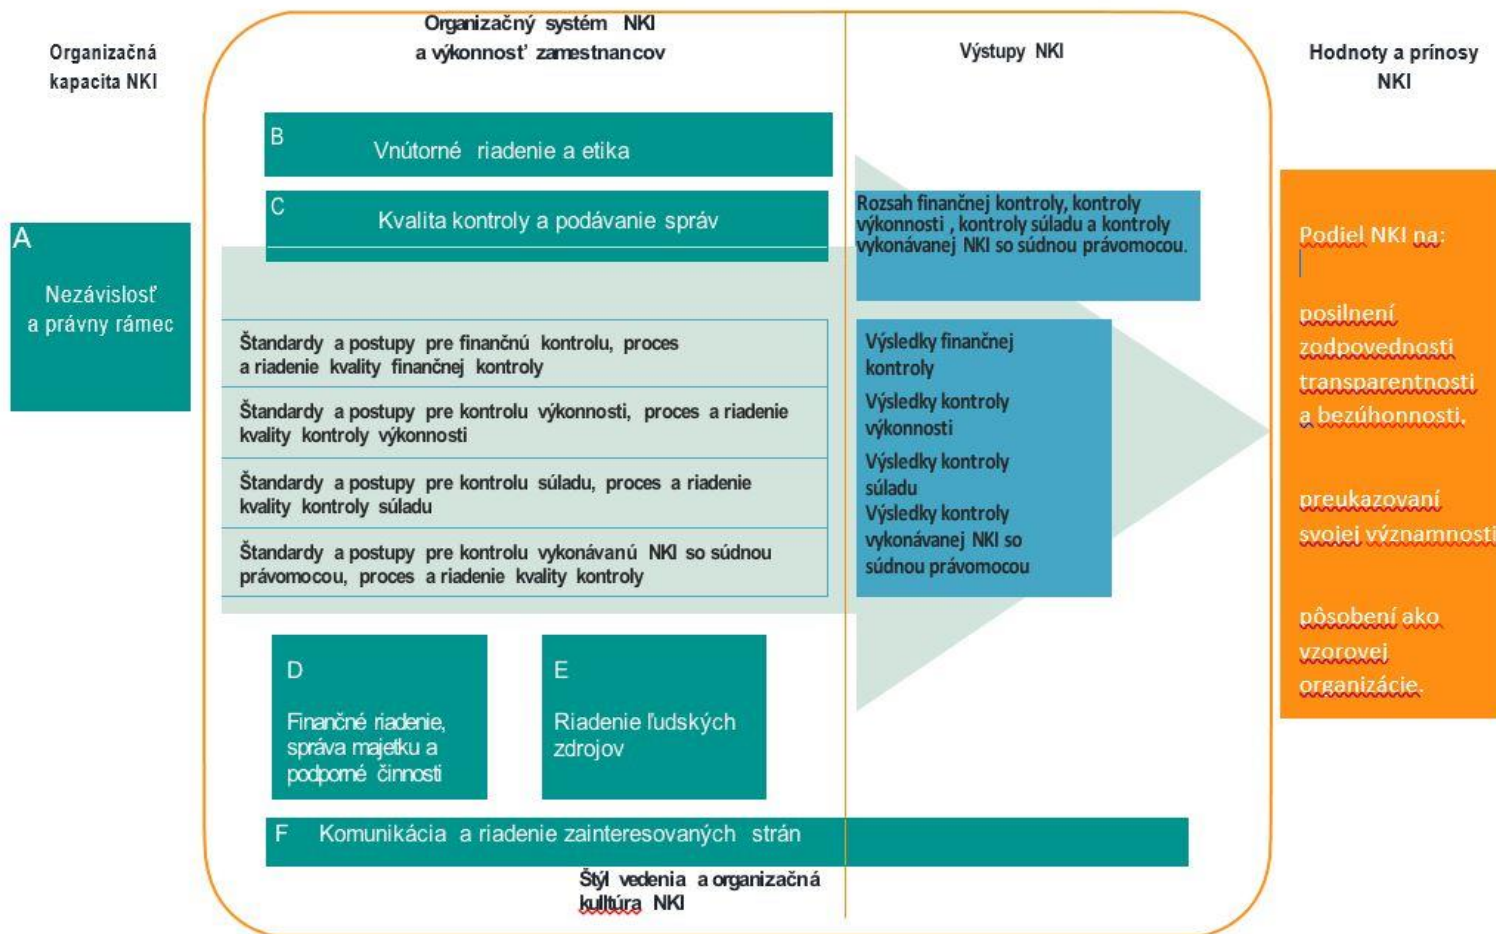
Organizačná kapacita NKI

Organizačný systém NKI a výkonnosť zamestnancov

Výstupy NKI

Hodnoty a prínosy NKI

B
Vnútorné riadenie a etika

C
Kvalita kontroly a podávanie správ

A
Nezávislosť a právny rámec

Rozsah finančnej kontroly, kontroly výkonnosti , kontroly súladu a kontroly vykonávanej NKI so súdnou právomocou.

Podiel NKI na:

posilnení zodpovednosti transparentnosti a bezúhonnosti,

preukazovaní svojej významnosti

pôsobení ako vzorovej organizácie.

Štandardy a postupy pre finančnú kontrolu, proces a riadenie kvality finančnej kontroly

Štandardy a postupy pre kontrolu výkonnosti, proces a riadenie kvality kontroly výkonnosti

Štandardy a postupy pre kontrolu súladu, proces a riadenie kvality kontroly súladu

Štandardy a postupy pre kontrolu vykonávanú NKI so súdnou právomocou, proces a riadenie kvality kontroly

Výsledky finančnej kontroly
Výsledky kontroly výkonnosti
Výsledky kontroly súladu
Výsledky kontroly vykonávanej NKI so súdnou právomocou

D
Finančné riadenie, správa majetku a podporné činnosti

E
Riadenie ľudských zdrojov

F Komunikácia a riadenie zainteresovaných strán

Štýl vedenia a organizačná kultúra NKI